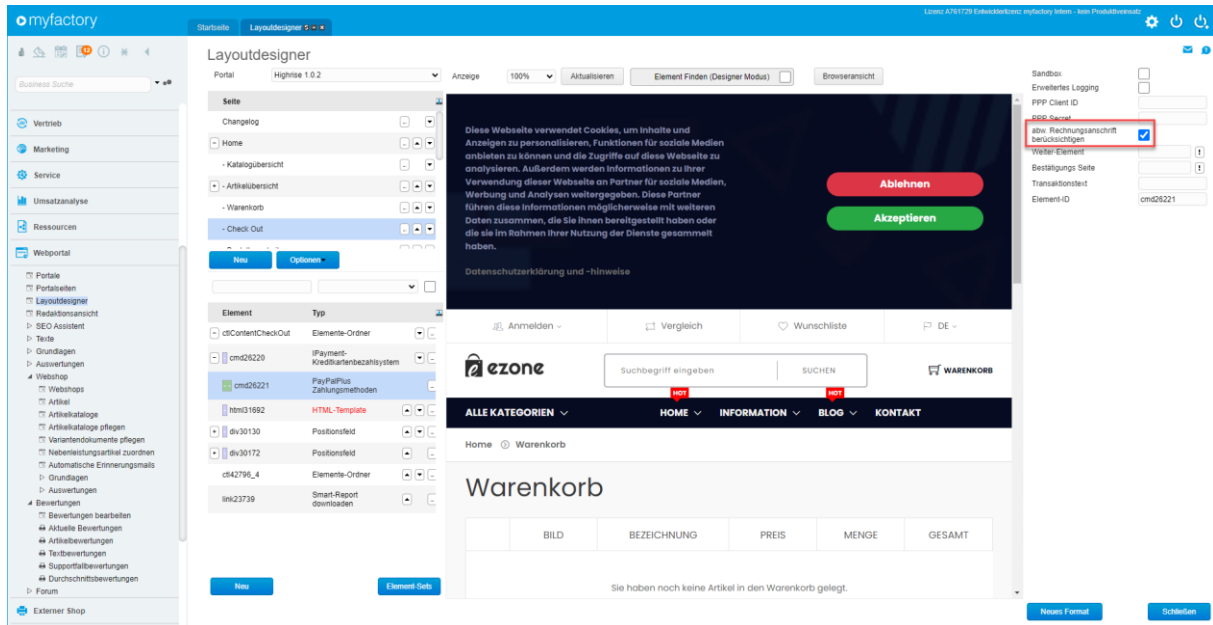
myfactory

Startseite
Layoutdesigner

Lizenz A761729 Entwicklerlizenz myfactory Intern - kein Produktiveinsatz

Business Suche

Vertrieb
Marketing
Service
Umsatzanalyse
Ressourcen
Webportal
Portale
Portalseiten
Layoutdesigner
Redaktionsansicht
SEO Assistent
Texte
Grundlagen
Auswertungen
Webshop
Webshops
Artikel
Artikelkataloge
Artikelkataloge pflegen
Variantendokumente pflegen
Nebenleistungsartikel zuordnen
Automatische Erinnerungsmails
Grundlagen
Auswertungen
Bewertungen
Bewertungen bearbeiten
Aktuelle Bewertungen
Artikelbewertungen
Textbewertungen
Supportfallbewertungen
Durchschnittsbewertungen
Forum
Externer Shop

Layoutdesigner
Portal
Highrise 1.0.2
Anzeige
100%
Aktualisieren
Element Finden (Designer Modus)
Browseransicht

Seite
Changelog
Home
- Katalogübersicht
- Artikelübersicht
- Warenkorb
- Check Out
Neu
Optionen

| Element | Typ |
|---|---|
| ctlContentCheckOut | Elemente-Ordner |
| cmd26220 | IPayment-Kreditkartenbezahlsystem |
| cmd26221 | PayPalPlus Zahlungsmethoden |
| html31692 | HTML-Template |
| div30130 | Positionsfeld |
| div30172 | Positionsfeld |
| ctl42796_4 | Elemente-Ordner |
| link23739 | Smart-Report downloaden |

Neu
Element-Sets

Diese Webseite verwendet Cookies, um Inhalte und Anzeigen zu personalisieren, Funktionen für soziale Medien anbieten zu können und die Zugriffe auf diese Webseite zu analysieren. Außerdem werden Informationen zu Ihrer Verwendung dieser Webseite an Partner für soziale Medien, Werbung und Analysen weitergegeben. Diese Partner führen diese Informationen möglicherweise mit weiteren Daten zusammen, die Sie ihnen bereitgestellt haben oder die sie im Rahmen Ihrer Nutzung der Dienste gesammelt haben.

Datenschutzerklärung und -hinweise

Ablehnen
Akzeptieren

Anmelden
Vergleich
Wunschliste
DE

ezone
Suchbegriff eingeben
SUCHEN
WARENKORB

ALLE KATEGORIEN
HOT
HOME
INFORMATION
HOT
BLOG
KONTAKT

Home
Warenkorb

Warenkorb

| BILD | BEZEICHNUNG | PREIS | MENGE | GESAMT |
|---|---|---|---|---|

Sie haben noch keine Artikel in den Warenkorb gelegt.

Sandbox
Erweitertes Logging
PPP Client ID
PPP Secret
abw. Rechnungsanschrift berücksichtigen
Weiter-Element
Bestätigungs Seite
Transaktionstext
Element-ID
cmd26221

Neues Format
Schließen